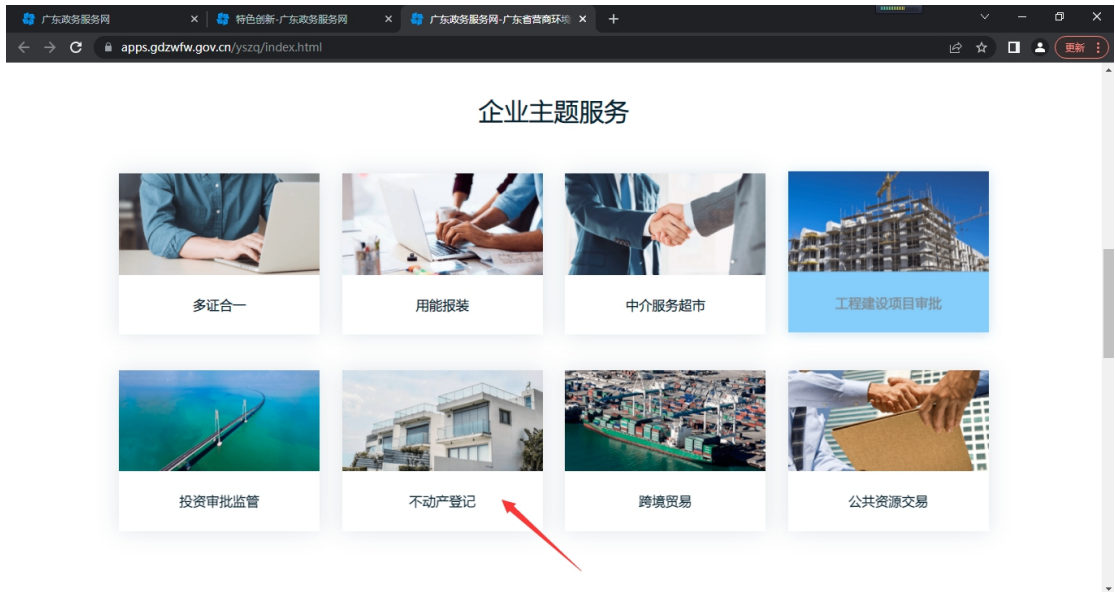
广东政务服务网 ×
特色创新-广东政务服务网 ×
广东政务服务网-广东省营商环境 ×
+

apps.gdzwfw.gov.cn/yszq/index.html

更新

企业主题服务

多证合一

用能报装

中介服务超市

工程建设项目审批

投资审批监管

不动产登记

跨境贸易

公共资源交易